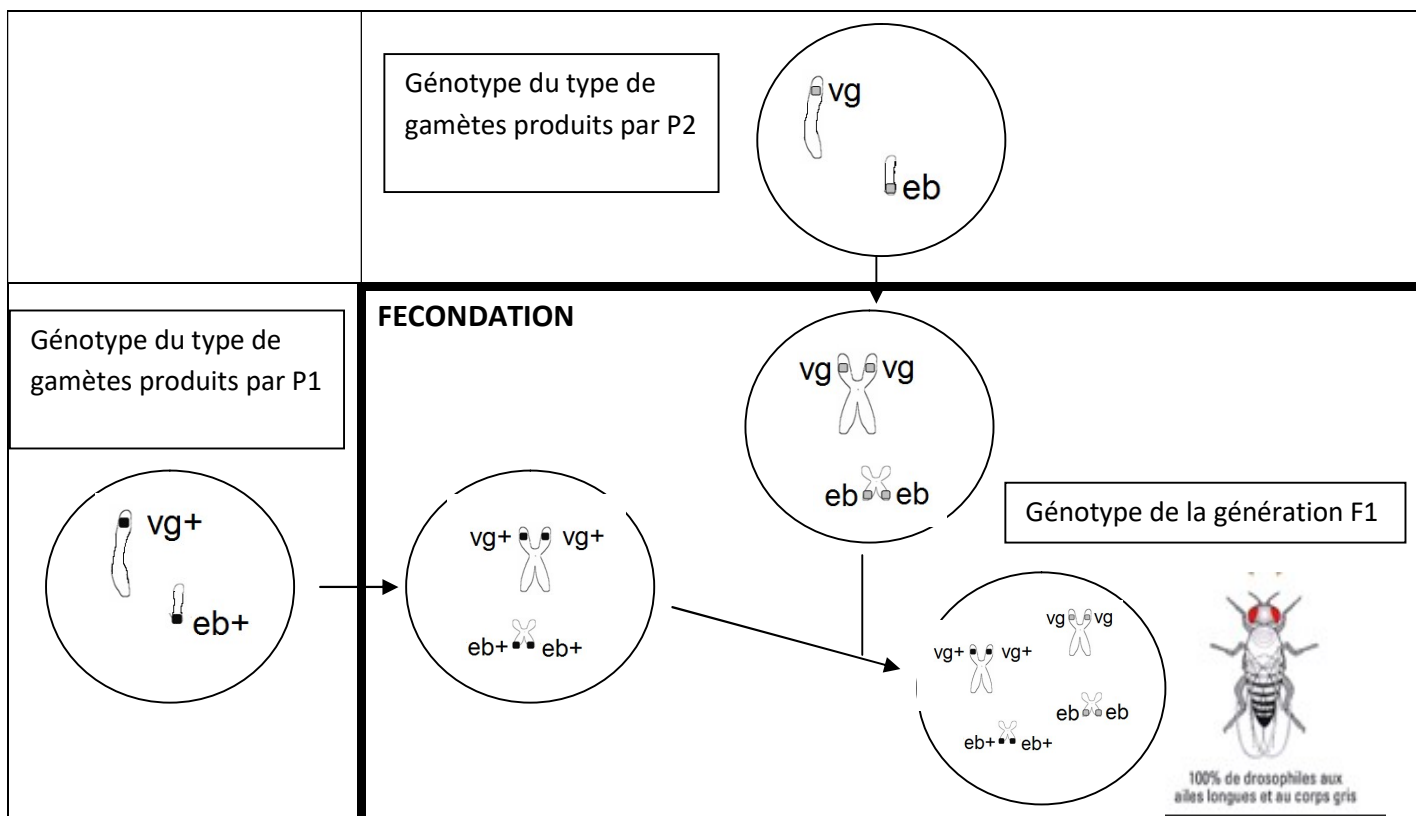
Génotype du type de gamètes produits par P2

vg

eb

FECONDATION

Génotype du type de gamètes produits par P1

vg+

eb+

vg+ vg+

eb+ eb+

vg vg

eb eb

Génotype de la génération F1

vg vg

vg+ vg+

eb eb

eb+ eb+

100% de drosophiles aux ailes longues et au corps gris